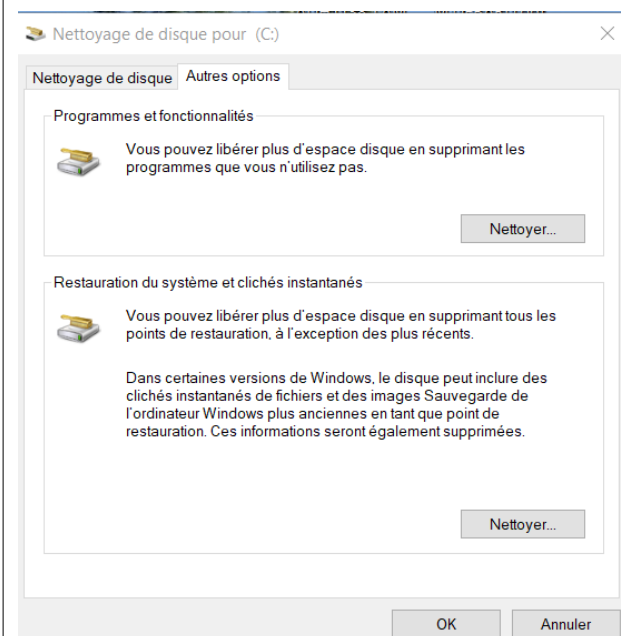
Nettoyage de disque pour (C:)

Nettoyage de disque | Autres options

Programmes et fonctionnalités

Vous pouvez libérer plus d'espace disque en supprimant les programmes que vous n'utilisez pas.

Nettoyer...

Restauration du système et clichés instantanés

Vous pouvez libérer plus d'espace disque en supprimant tous les points de restauration, à l'exception des plus récents.

Dans certaines versions de Windows, le disque peut inclure des clichés instantanés de fichiers et des images Sauvegarde de l'ordinateur Windows plus anciennes en tant que point de restauration. Ces informations seront également supprimées.

Nettoyer...

OK

Annuler